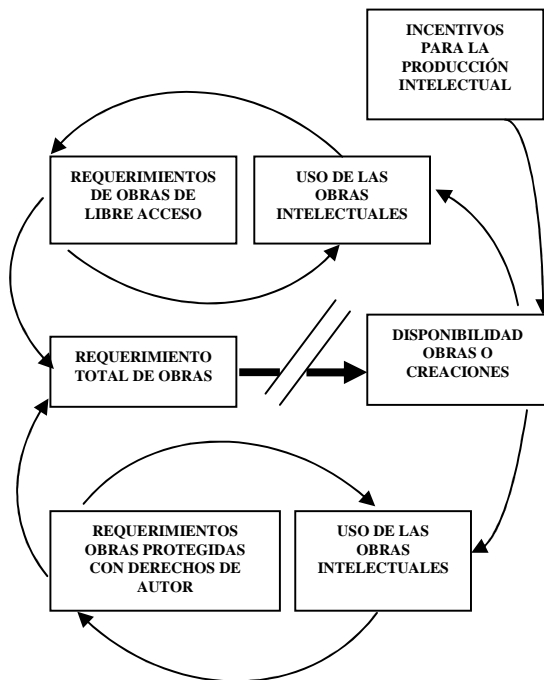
INCENTIVOS PARA LA PRODUCCIÓN INTELECTUAL

REQUERIMIENTOS DE OBRAS DE LIBRE ACCESO

USO DE LAS OBRAS INTELECTUALES

REQUERIMIENTO TOTAL DE OBRAS

DISPONIBILIDAD OBRAS O CREACIONES

REQUERIMIENTOS OBRAS PROTEGIDAS CON DERECHOS DE AUTOR

USO DE LAS OBRAS INTELECTUALES